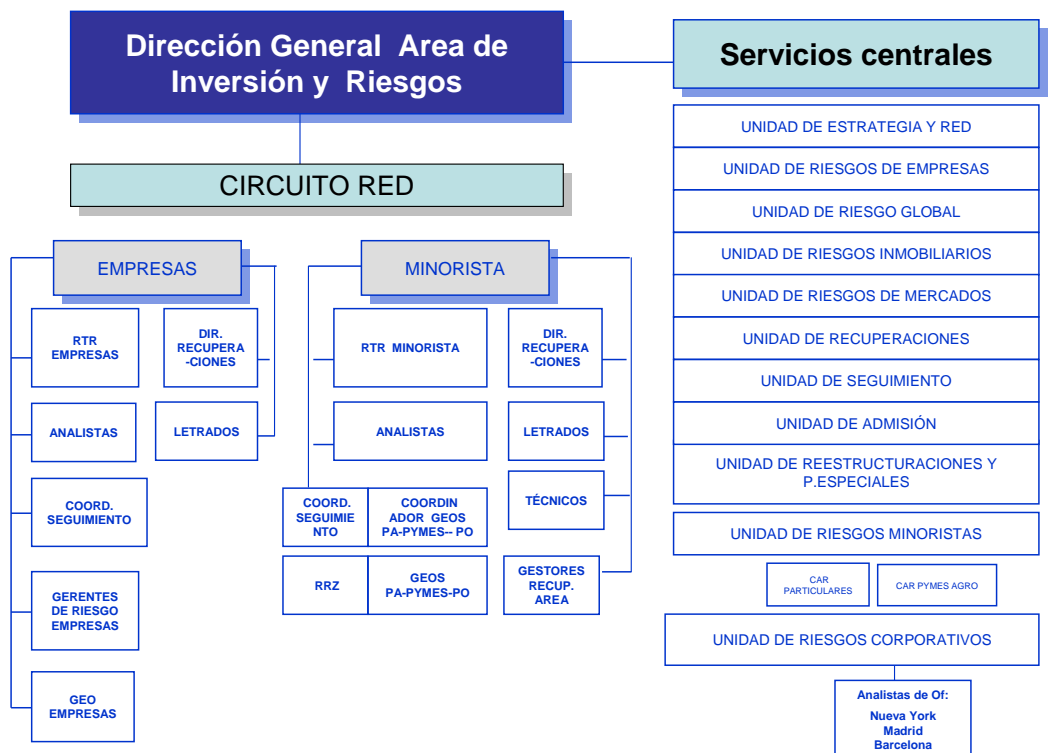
Dirección General Area de Inversión y Riesgos

Servicios centrales

UNIDAD DE ESTRATEGIA Y RED

UNIDAD DE RIESGOS DE EMPRESAS

UNIDAD DE RIESGO GLOBAL

UNIDAD DE RIESGOS INMOBILIARIOS

UNIDAD DE RIESGOS DE MERCADOS

UNIDAD DE RECUPERACIONES

UNIDAD DE SEGUIMIENTO

UNIDAD DE ADMISIÓN

UNIDAD DE REESTRUCTURACIONES Y P.ESPECIALES

UNIDAD DE RIESGOS MINORISTAS

CAR PARTICULARES

CAR PYMES AGRO

UNIDAD DE RIESGOS CORPORATIVOS

Analistas de Of: Nueva York Madrid Barcelona

CIRCUITO RED

EMPRESAS

RTR EMPRESAS

DIR. RECUPERACIONES

ANALISTAS

LETRADOS

COORD. SEGUIMIENTO

GERENTES DE RIESGO EMPRESAS

GEO EMPRESAS

MINORISTA

RTR MINORISTA

DIR. RECUPERACIONES

ANALISTAS

LETRADOS

TÉCNICOS

COORD. SEGUIMIENTO

COORDINADOR GEOS PA-PYMES-- PO

RRZ

GEOS PA-PYMES-PO

GESTORES RECUP. AREA